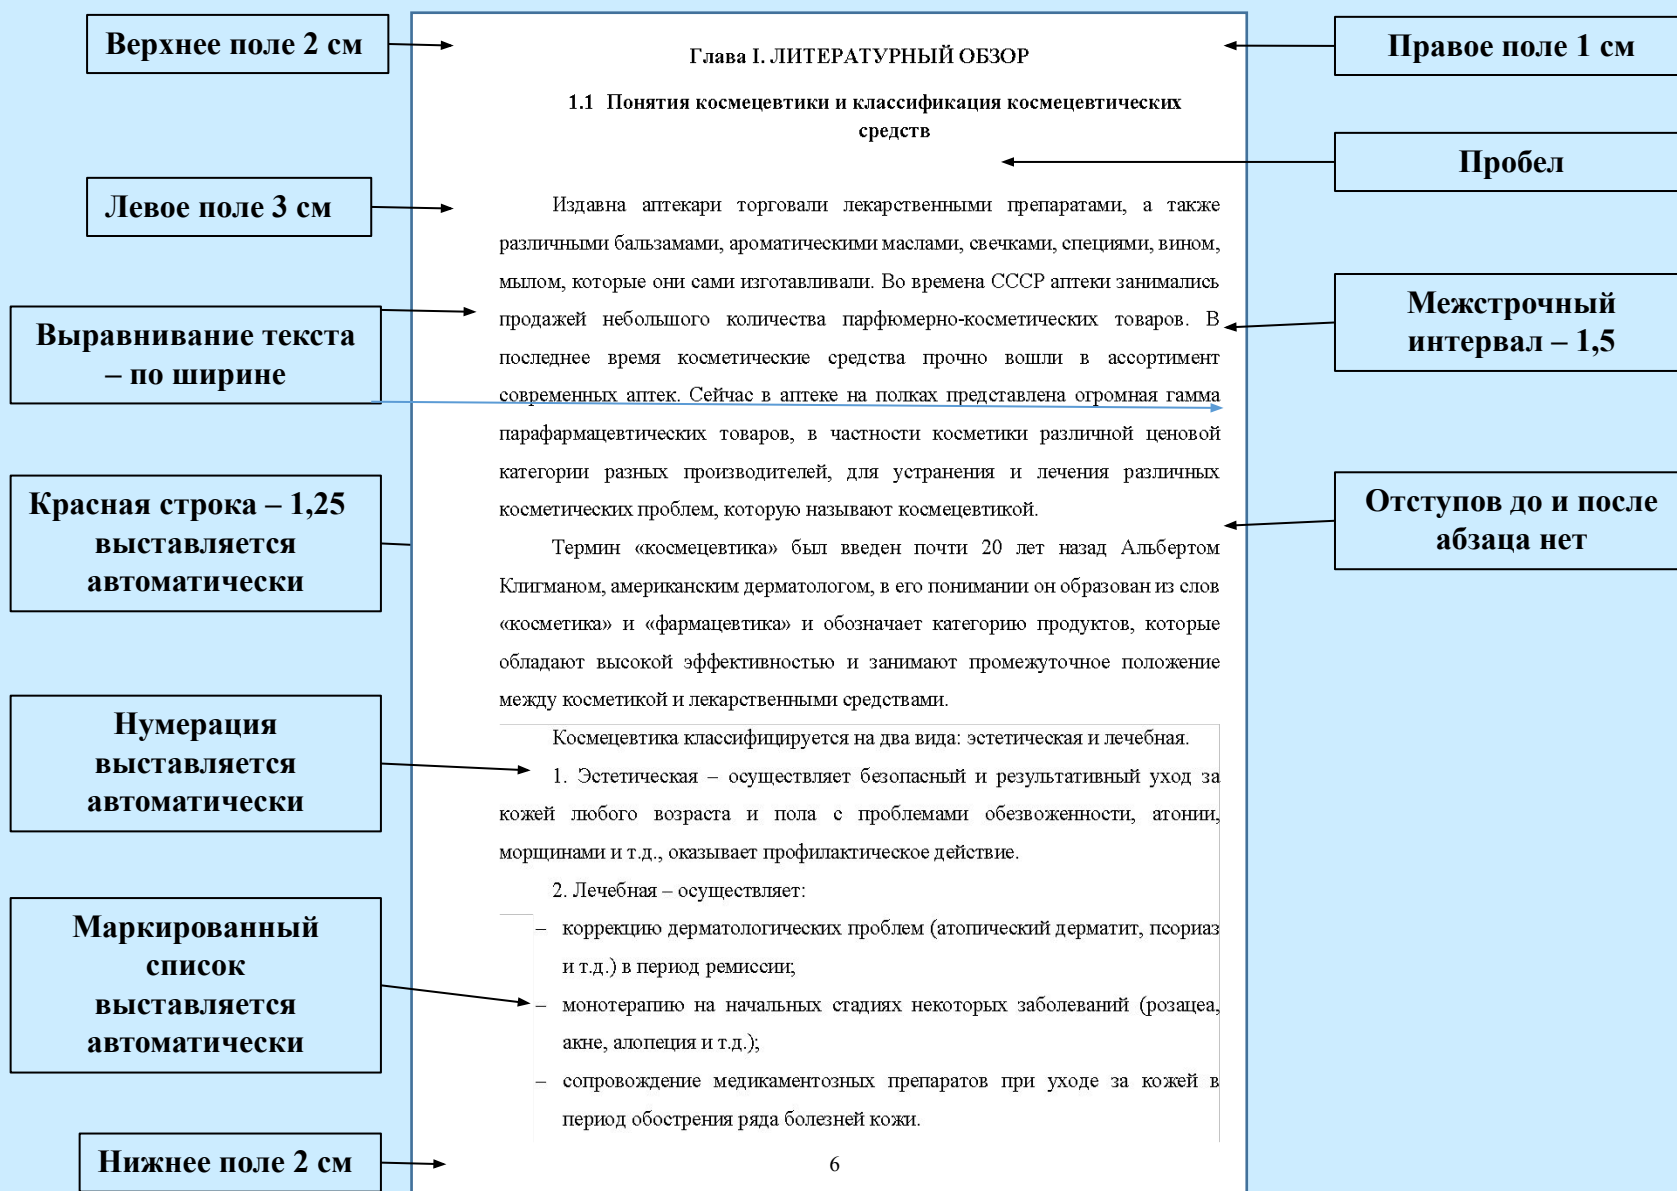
Верхнее поле 2 см

Левое поле 3 см

Выравнивание текста – по ширине

Красная строка – 1,25 выставляется автоматически

Нумерация выставляется автоматически

Маркированный список выставляется автоматически

Нижнее поле 2 см

Глава I. ЛИТЕРАТУРНЫЙ ОБЗОР

1.1 Понятия космецевтики и классификация космецевтических средств

Издавна аптекари торговали лекарственными препаратами, а также различными бальзамами, ароматическими маслами, свечками, специями, вином, мылом, которые они сами изготавливали. Во времена СССР аптеки занимались продажей небольшого количества парфюмерно-косметических товаров. В последнее время косметические средства прочно вошли в ассортимент современных аптек. Сейчас в аптеке на полках представлена огромная гамма парафармацевтических товаров, в частности косметики различной ценовой категории разных производителей, для устранения и лечения различных косметических проблем, которую называют космецевтикой.

Термин «космецевтика» был введен почти 20 лет назад Альбертом Клигманом, американским дерматологом, в его понимании он образован из слов «косметика» и «фармацевтика» и обозначает категорию продуктов, которые обладают высокой эффективностью и занимают промежуточное положение между косметикой и лекарственными средствами.

Космецевтика классифицируется на два вида: эстетическая и лечебная.

1. Эстетическая – осуществляет безопасный и результативный уход за кожей любого возраста и пола с проблемами обезвоженности, атонии, морщинами и т.д., оказывает профилактическое действие.

2. Лечебная – осуществляет:

– коррекцию дерматологических проблем (атопический дерматит, псориаз и т.д.) в период ремиссии;

– монотерапию на начальных стадиях некоторых заболеваний (розацеа, акне, алопеция и т.д.);

– сопровождение медикаментозных препаратов при уходе за кожей в период обострения ряда болезней кожи.

6

Правое поле 1 см

Пробел

Межстрочный интервал – 1,5

Отступов до и после абзаца нет